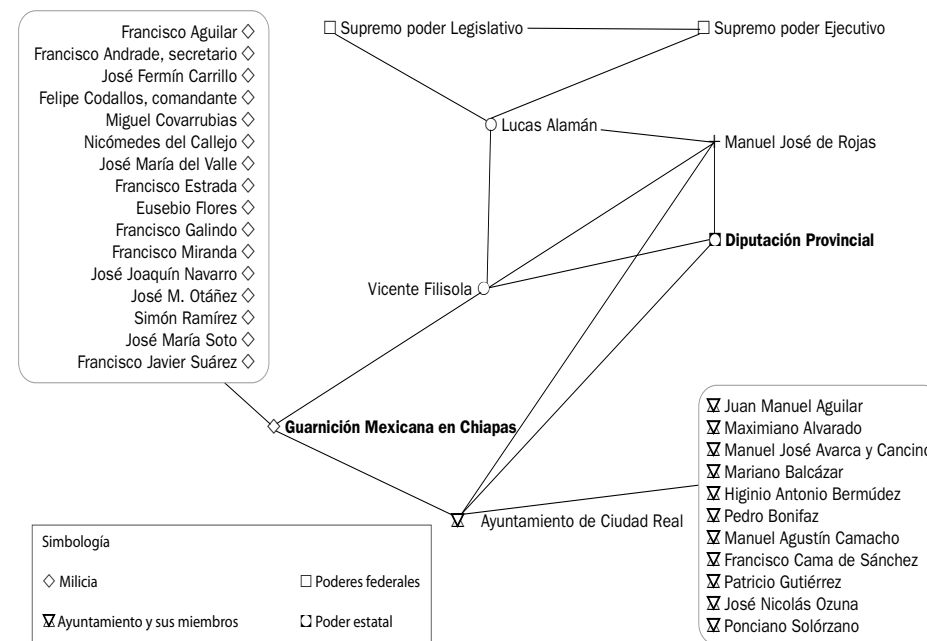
Francisco Aguilar ◇
Francisco Andrade, secretario ◇
José Fermín Carrillo ◇
Felipe Codallos, comandante ◇
Miguel Covarrubias ◇
Nicómedes del Callejo ◇
José María del Valle ◇
Francisco Estrada ◇
Eusebio Flores ◇
Francisco Galindo ◇
Francisco Miranda ◇
José Joaquín Navarro ◇
José M. Otáñez ◇
Simón Ramírez ◇
José María Soto ◇
Francisco Javier Suárez ◇

□ Supremo poder Legislativo
□ Supremo poder Ejecutivo

○ Lucas Alamán
+ Manuel José de Rojas
**Diputación Provincial**
Vicente Filisola ○

◇ **Guarnición Mexicana en Chiapas**

Ayuntamiento de Ciudad Real

Juan Manuel Aguilar
Maximiano Alvarado
Manuel José Avarca y Cancino
Mariano Balcázar
Higinio Antonio Bermúdez
Pedro Bonifaz
Manuel Agustín Camacho
Francisco Cama de Sánchez
Patricio Gutiérrez
José Nicolás Ozuna
Ponciano Solórzano

Simbología
◇ Milicia
□ Poderes federales
Ayuntamiento y sus miembros
Poder estatal